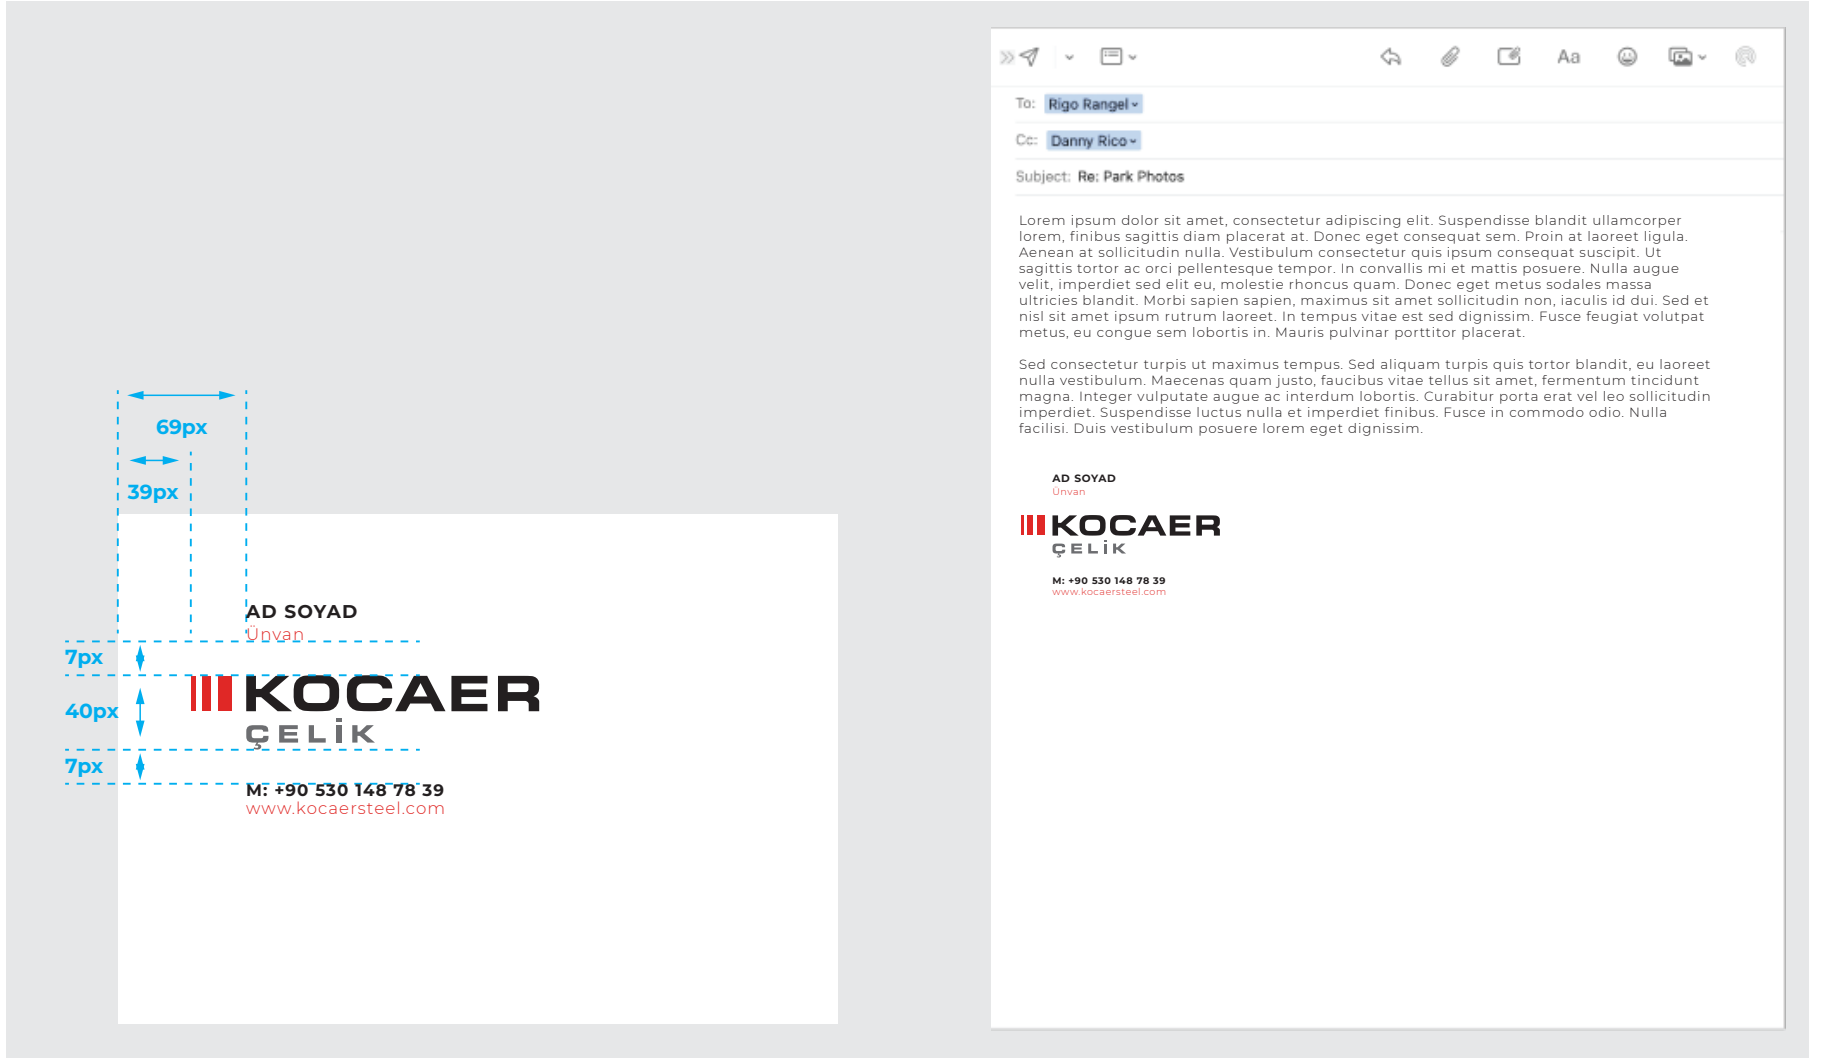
69px

39px

AD SOYAD
Ünvan

7px

40px

KOCAER
ÇELİK

7px

M: +90 530 148 78 39
www.kocaersteel.com

Aa

To: Rigo Rangel

Cc: Danny Rico

Subject: Re: Park Photos

Lorem ipsum dolor sit amet, consectetur adipiscing elit. Suspendisse blandit ullamcorper lorem, finibus sagittis diam placerat at. Donec eget consequat sem. Proin at laoreet ligula. Aenean at sollicitudin nulla. Vestibulum consectetur quis ipsum consequat suscipit. Ut sagittis tortor ac orci pellentesque tempor. In convallis mi et mattis posuere. Nulla augue velit, imperdiet sed elit eu, molestie rhoncus quam. Donec eget metus sodales massa ultricies blandit. Morbi sapien sapien, maximus sit amet sollicitudin non, iaculis id dui. Sed et nisl sit amet ipsum rutrum laoreet. In tempus vitae est sed dignissim. Fusce feugiat volutpat metus, eu congue sem lobortis in. Mauris pulvinar porttitor placerat.

Sed consectetur turpis ut maximus tempus. Sed aliquam turpis quis tortor blandit, eu laoreet nulla vestibulum. Maecenas quam justo, faucibus vitae tellus sit amet, fermentum tincidunt magna. Integer vulputate augue ac interdum lobortis. Curabitur porta erat vel leo sollicitudin imperdiet. Suspendisse luctus nulla et imperdiet finibus. Fusce in commodo odio. Nulla facilisi. Duis vestibulum posuere lorem eget dignissim.

AD SOYAD
Ünvan

KOCAER
ÇELİK

M: +90 530 148 78 39
www.kocaersteel.com